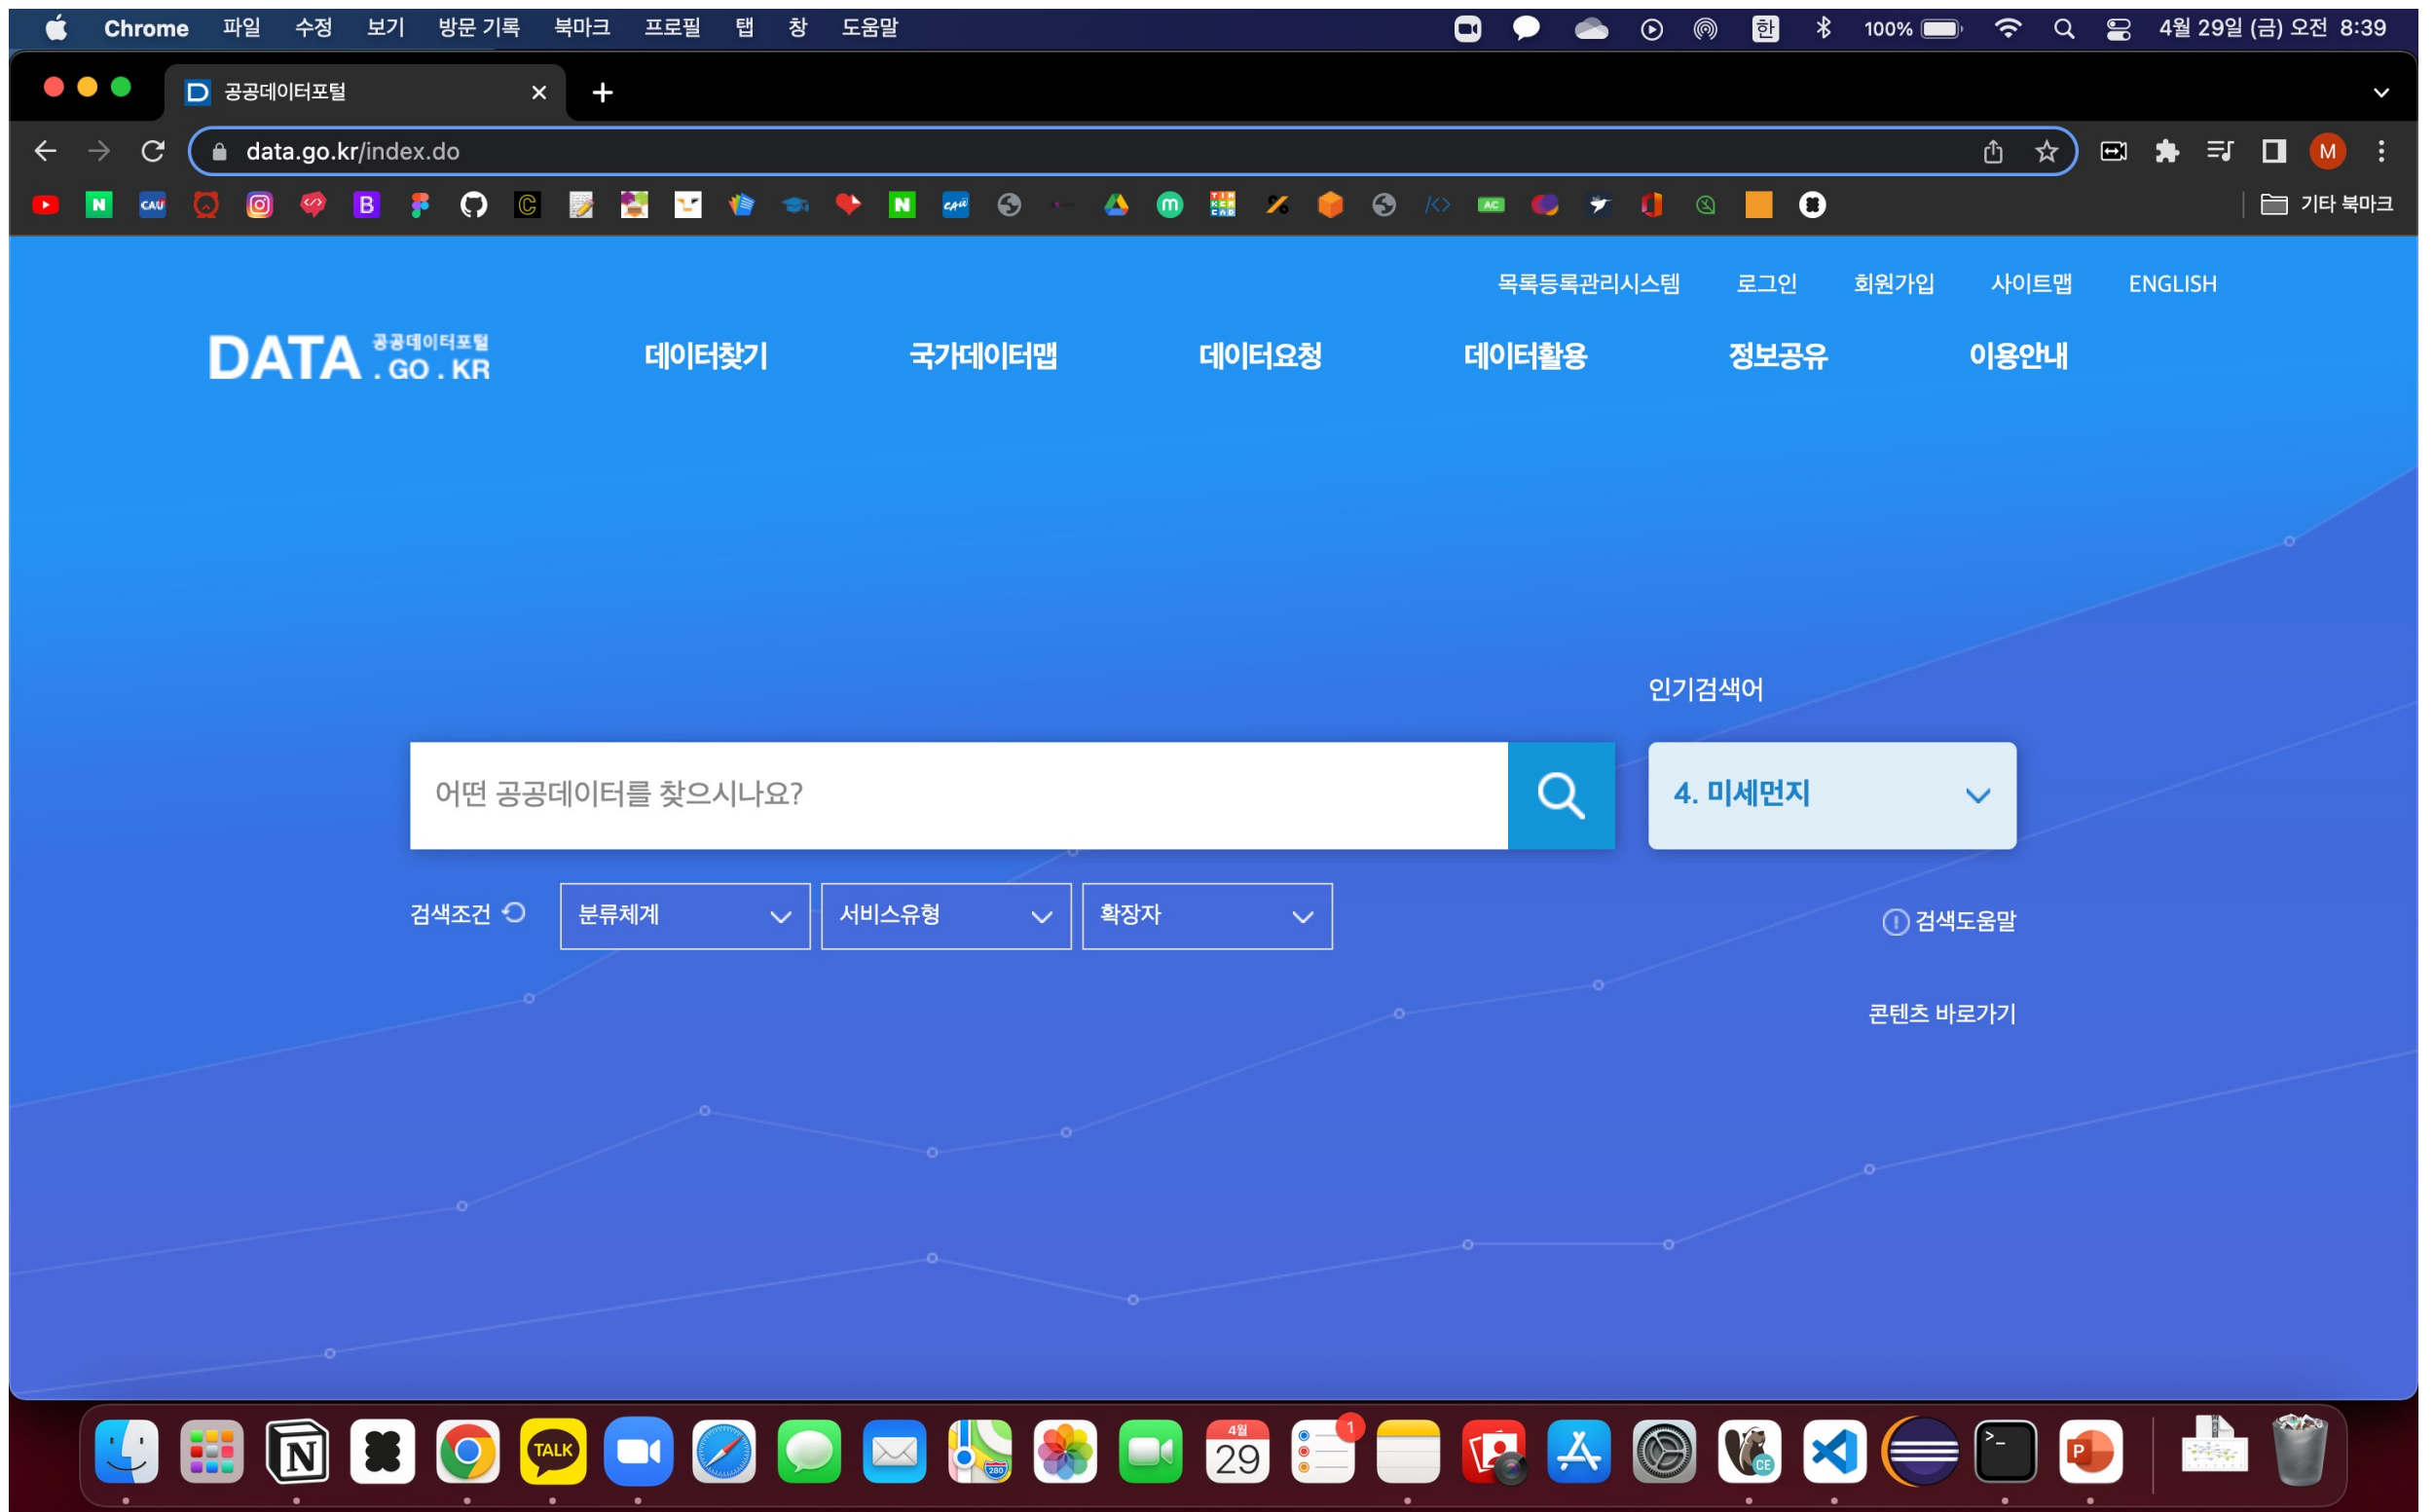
Chrome 파일 수정 보기 방문 기록 북마크 프로필 탭 창 도움말

100% 4월 29일 (금) 오전 8:39

공공데이터포털

data.go.kr/index.do

기타 북마크

목록등록관리시스템 로그인 회원가입 사이트맵 ENGLISH

DATA 공공데이터포털 .GO.KR

데이터찾기 국가데이터맵 데이터요청 데이터활용 정보공유 이용안내

인기검색어

어떤 공공데이터를 찾으시나요?

4. 미세먼지

검색조건

분류체계

서비스유형

확장자

검색도움말

콘텐츠 바로가기

TALK

4월 29

1